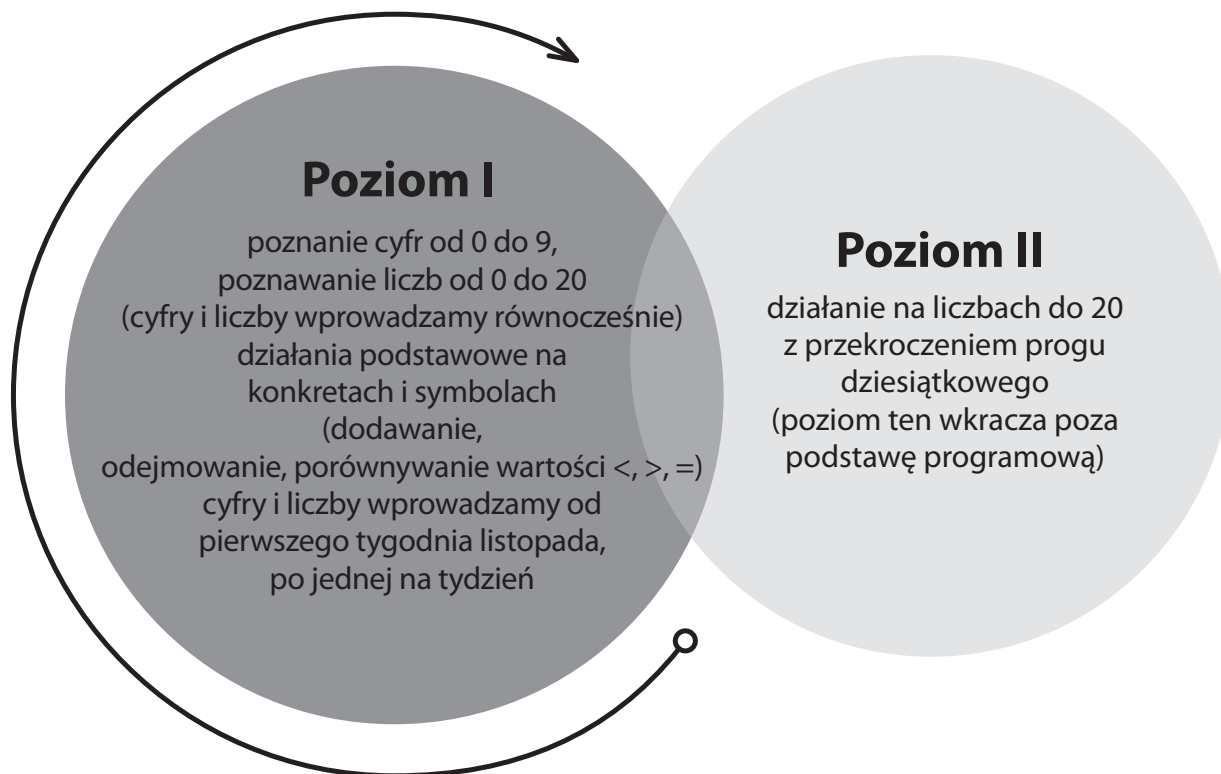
Poziom I

poznanie cyfr od 0 do 9,
poznawanie liczb od 0 do 20
(cyfry i liczby wprowadzamy równocześnie)
działania podstawowe na konkretach i symbolach
(dodawanie,
odejmowanie, porównywanie wartości <, >, =)
cyfry i liczby wprowadzamy od pierwszego tygodnia listopada,
po jednej na tydzień

Poziom II

działanie na liczbach do 20
z przekroczeniem progu dziesiątkowego
(poziom ten wkracza poza podstawę programową)